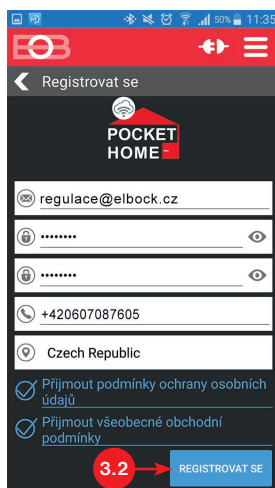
50% 11:35

EOB

Registrovat se

POCKET HOME

regulace@elbock.cz

••••••••

••••••••

+420607087605

Czech Republic

Přijmout podmínky ochrany osobních údajů

Přijmout všeobecné obchodní podmínky

3.2

REGISTROVAT SE